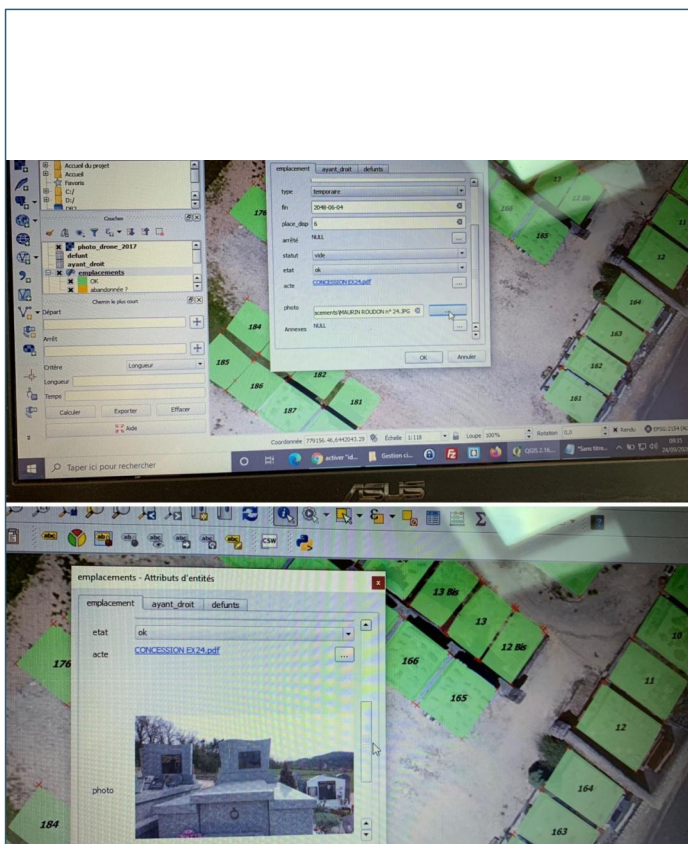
Accueil du projet
Accueil
Favoris
C:/
D:/
Couches
photo_drone_2017
defunt
ayant_droit
emplacements
OK
abandonnée ?
Chemin le plus court
Départ
Arrêt
Critère
Longueur
Longueur
Temps
Calculer
Exporter
Effacer
Aide

emplacement
ayant_droit
defunts
type
temporaire
fin
2048-06-04
place_disp
6
arrêté
NULL
statut
vide
etat
ok
acte
CONCESSION EX24.pdf
photo
acements/MAURIN ROUDON n° 24.JPG
Annexes
NULL
OK
Annuler

176
184
185
186
187
182
181
166
165
164
163
162
161
12
11
12 Bis

Coordonnée 779156,46,6442043.29
Échelle 1:118
Loupe 100%
Rotation 0,0
Rendu
EPSG:2154

Taper ici pour rechercher
activer "id...
Gestion ci...
QGIS 3.16...
"Sans titre...
ASUS

CSV

emplacements - Attributs d'entités
emplacement
ayant_droit
defunts
etat
ok
acte
CONCESSION EX24.pdf
photo
176
184
13 Bis
13
12 Bis
10
166
165
11
12
164
163